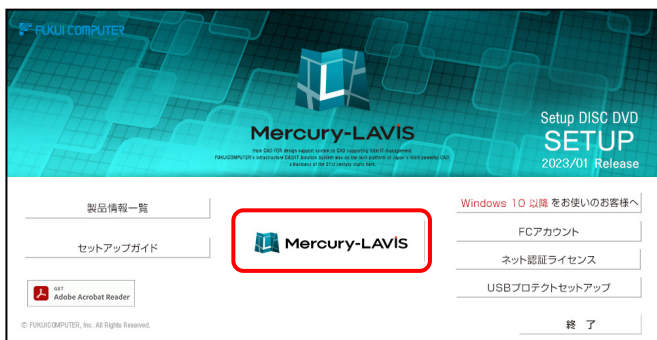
FUKUI COMPUTER

Mercury-LAVIS

from CAD FOR design support system to CAD supporting total IT management
FUKUICOMPUTER's Infrastructure CAD/IT Solution system was at the last platform of Japan's most powerful CAD
a backbone of the 21st century starts here.

Setup DISC DVD
SETUP
2023/01 Release

製品情報一覧

セットアップガイド

GET
Adobe Acrobat Reader

Mercury-LAVIS

Windows 10 以降をお使いのお客様へ

FCアカウント

ネット認証ライセンス

USBプロテクトセットアップ

終　了

© FUKUICOMPUTER, Inc. All Rights Reserved.